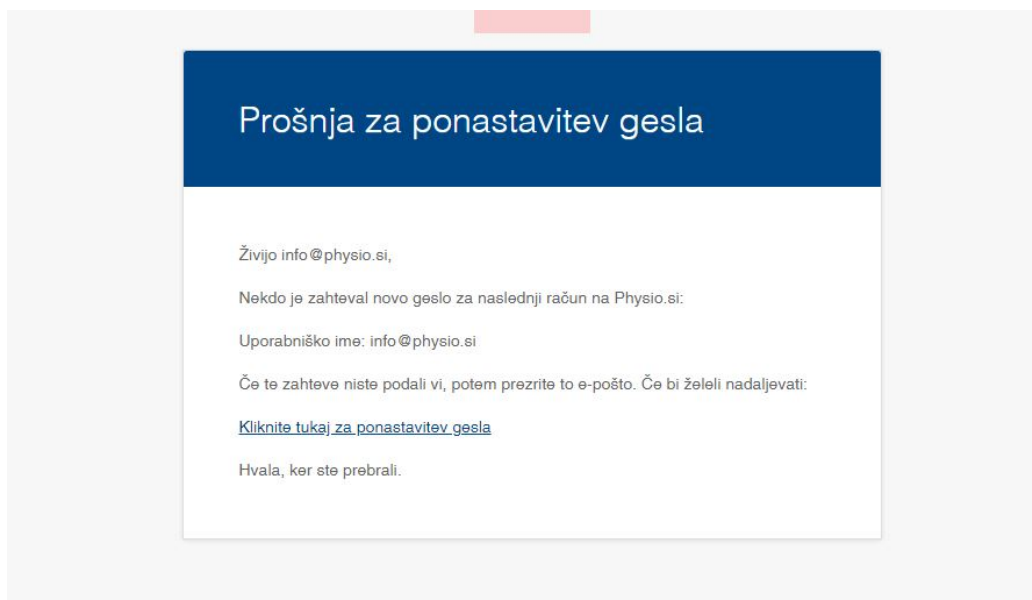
Prošnja za ponastavitev gesla

Živijo info@physio.si,

Nekdo je zahteval novo geslo za naslednji račun na Physio.si:

Uporabniško ime: info@physio.si

Če te zahteve niste podali vi, potem prezrite to e-pošto. Če bi želeli nadaljevati:

Kliknite tukaj za ponastavitev gesla

Hvala, ker ste prebrali.